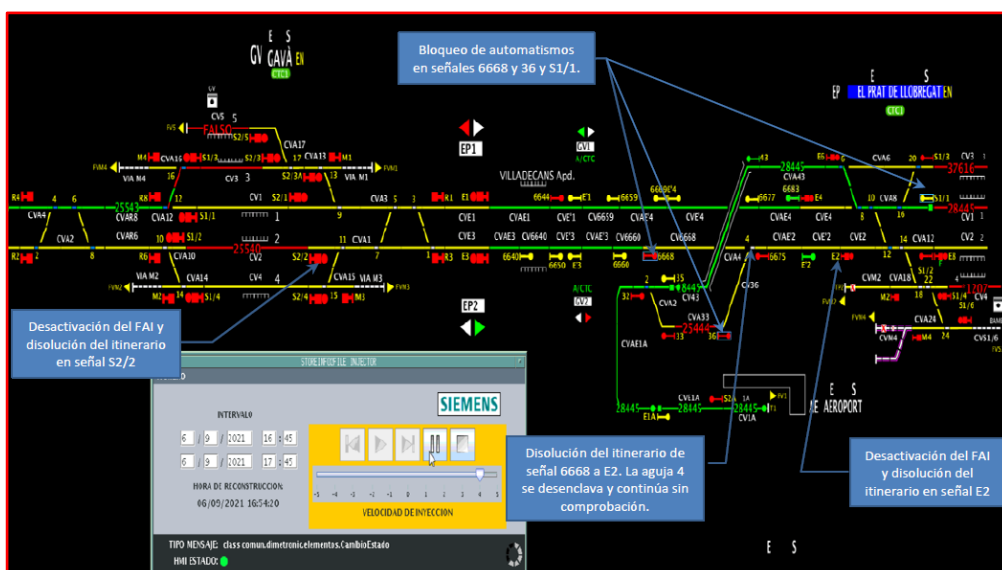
Bloqueo de automatismos en señales 6668 y 36 y S1/1.

GV GAVÀ EN

EP EL PRAT DE LLOBREGAT EN

EP1

EP2

GV1

VILLADECANS Apd.

Desactivación del FAI y disolución del itinerario en señal S2/2

Disolución del itinerario de señal 6668 a E2. La aguja 4 se desenclava y continúa sin comprobación.

Desactivación del FAI y disolución del itinerario en señal E2

AEROPORT

SIEMENS

INTERVALO

6 / 9 / 2021 16 : 45

6 / 9 / 2021 17 : 45

HORA DE RECONSTRUCCION:
06/09/2021 16:54:20

VELOCIDAD DE INYECCION

TIPO MENSAJE: class comun.dimetronic.elementos.CambioEstado

HMI ESTADO:

FALSO

25543

25540

28445

37616

25444

1207

6668

6675

E2

S2/2

S1/1

CVA17

CVA13

CVA3

CVA1

CVA15

CVA14

CVA12

CVA10

CVA8

CVA6

CVA4

CVA2

CVE1

CVE3

CVAE1

CVAE3

CV6640

CVE4

CV6668

CVA43

CVA33

CVA36

CVAE1A

CV1A

CVM2

CVA18

CVA24

CVE2

CVAE2

CVA48

E S

E S

E S